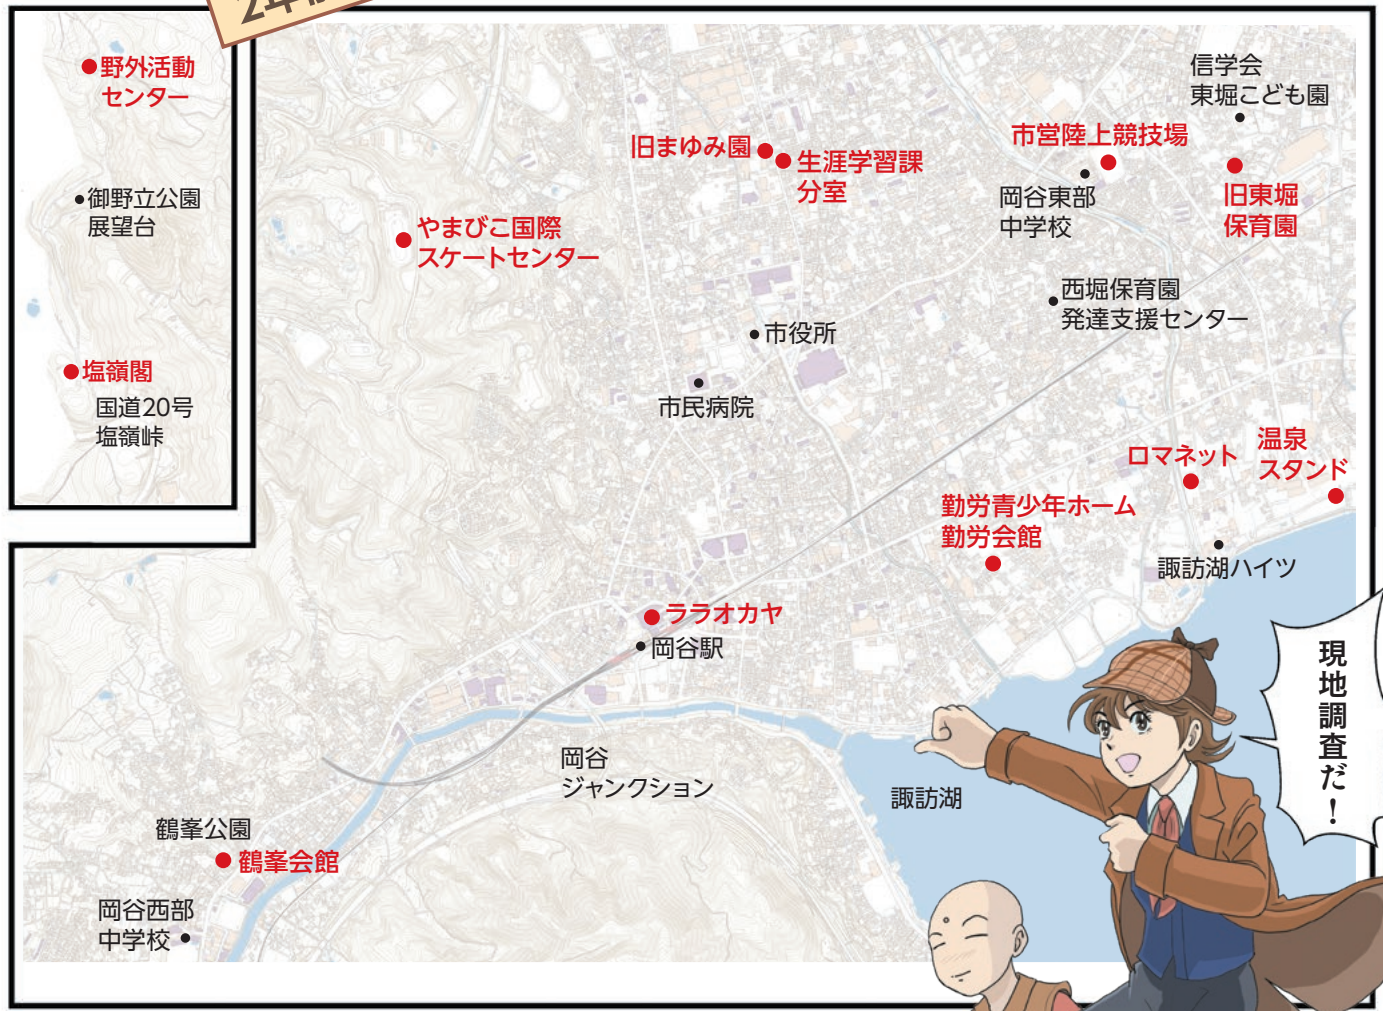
野外活動センター

御野立公園展望台

塩嶺閣

国道20号塩嶺峠

やまびこ国際スケートセンター

旧まゆみ園

生涯学習課分室

信学会東堀こども園

市営陸上競技場

岡谷東部中学校

旧東堀保育園

西堀保育園発達支援センター

市役所

市民病院

ロマネット

温泉スタンド

勤労青少年ホーム勤労会館

諏訪湖ハイツ

ララオカヤ

岡谷駅

岡谷ジャンクション

諏訪湖

現地調査だ！

鶴峯公園

鶴峯会館

岡谷西部中学校